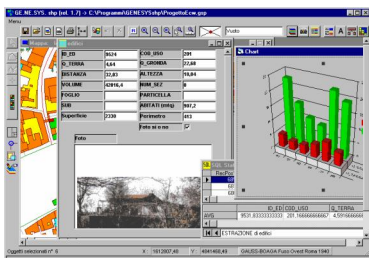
GE_NE_SYS. shp (vel. 1.7) :: C:\Programmi\GENESYS\shp\Progetto\Ext.gsp

Menu

Vuoto

Mappa

Edifici

| ID_ED | 9524 | COD_USO | 201 |
|---|---|---|---|
| Q_TERRA | 4,64 | Q_GRONDA | 22,88 |
| DISTANZA | 32,83 | ALTEZZA | 18,84 |
| VOLUME | 42016,4 | NUM_SEZ | 0 |
| FOGLIO | | PARTICELLA | |
| SUB | | ABITATI (mtq) | 997,2 |
| Superficie | 2230 | Perimetro | 413 |
| | | Foto si o no | |

Foto

Chart

| | ID_ED | COD_USO | Q_TERRA |
|---|---|---|---|
| AVG: | 9531,83333333333 | 281,166666666667 | 4,59166666666 |

ESTRAZIONE di edifici

Oggetti selezionati n° 6

X: 1612807,40

Y: 4641469,49

GAUSS-BOAGA Fuso Ovest Roma 1940